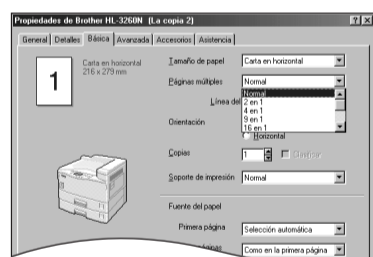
Propiedades de Brother HL-3260N (La copia 2)

?
X

General
Detalles
Básica
Avanzada
Accesorios
Asistencia

1

Carta en horizontal
216 x 279 mm

Tamaño de papel
Carta en horizontal

Páginas múltiples
Normal

Línea del
Normal
2 en 1
4 en 1
9 en 1
16 en 1

Orientación
Horizontal

Copias
1
Clasificar

Soporte de impresión
Normal

Fuente del papel

Primera página
Selección automática

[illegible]
Como en la primera página